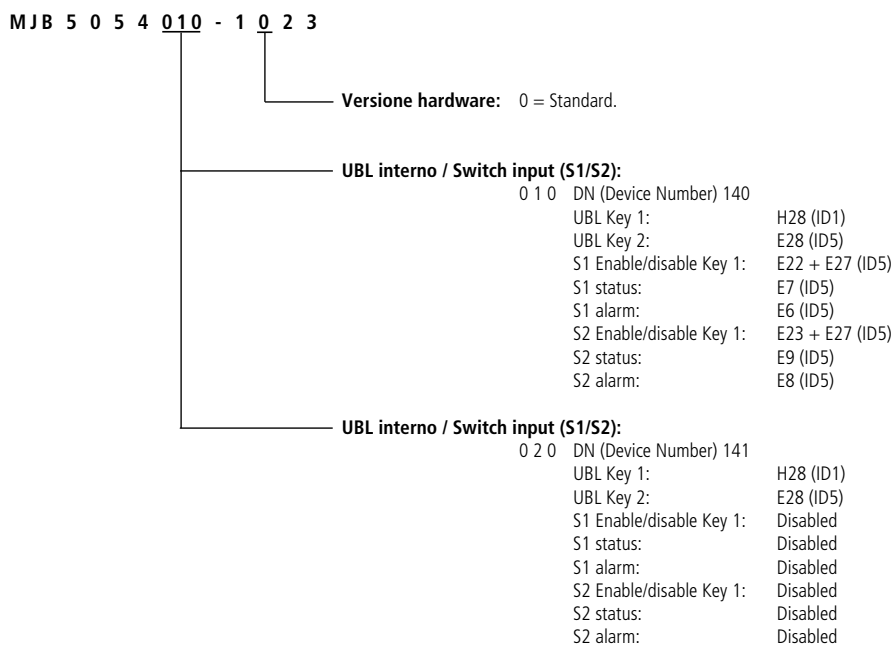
**M J B 5 0 5 4 0 1 0 - 1 0 2 3**

**Versione hardware:** 0 = Standard.

**UBL interno / Switch input (S1/S2):**

0 1 0 DN (Device Number) 140

| | |
|---|---|
| UBL Key 1: | H28 (ID1) |
| UBL Key 2: | E28 (ID5) |
| S1 Enable/disable Key 1: | E22 + E27 (ID5) |
| S1 status: | E7 (ID5) |
| S1 alarm: | E6 (ID5) |
| S2 Enable/disable Key 1: | E23 + E27 (ID5) |
| S2 status: | E9 (ID5) |
| S2 alarm: | E8 (ID5) |

**UBL interno / Switch input (S1/S2):**

0 2 0 DN (Device Number) 141

| | |
|---|---|
| UBL Key 1: | H28 (ID1) |
| UBL Key 2: | E28 (ID5) |
| S1 Enable/disable Key 1: | Disabled |
| S1 status: | Disabled |
| S1 alarm: | Disabled |
| S2 Enable/disable Key 1: | Disabled |
| S2 status: | Disabled |
| S2 alarm: | Disabled |